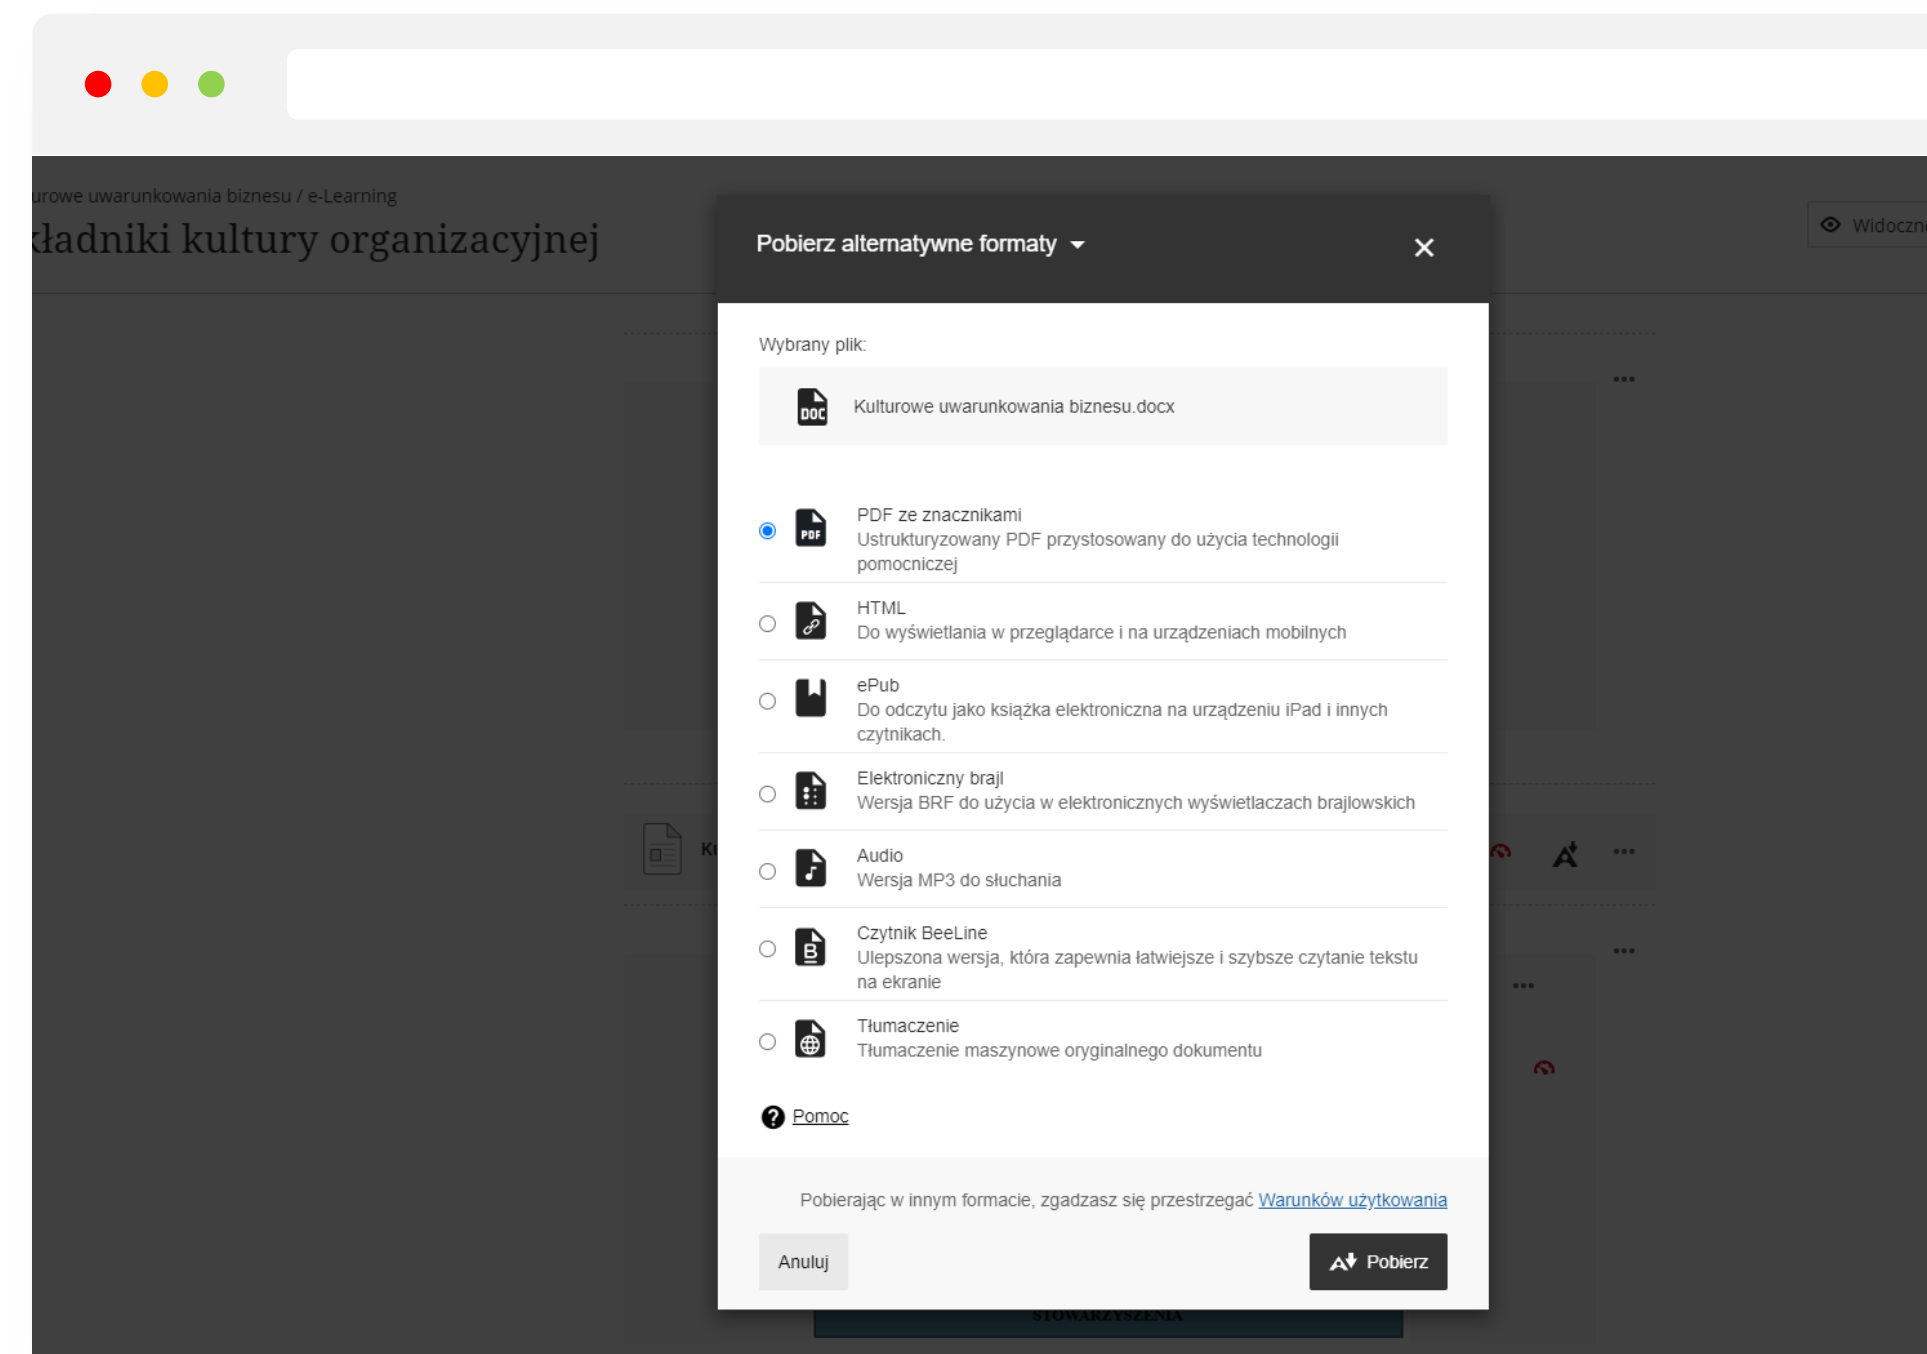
urowe uwarunkowania biznesu / e-Learning

kładniki kultury organizacyjnej

Widoczn

Pobierz alternatywne formaty

Wybrany plik:

Kulturowe uwarunkowania biznesu.docx

PDF ze znacznikami
Ustrukturyzowany PDF przystosowany do użycia technologii pomocniczej

HTML
Do wyświetlania w przeglądarce i na urządzeniach mobilnych

ePub
Do odczytu jako książka elektroniczna na urządzeniu iPad i innych czytnikach.

Elektroniczny brajl
Wersja BRF do użycia w elektronicznych wyświetlaczach brajlowskich

Audio
Wersja MP3 do słuchania

Czytnik BeeLine
Ulepszona wersja, która zapewnia łatwiejsze i szybsze czytanie tekstu na ekranie

Tłumaczenie
Tłumaczenie maszynowe oryginalnego dokumentu

Pomoc

Pobierając w innym formacie, zgadzasz się przestrzegać Warunków użytkowania

Anuluj

Pobierz

STOWARZYSZENIA